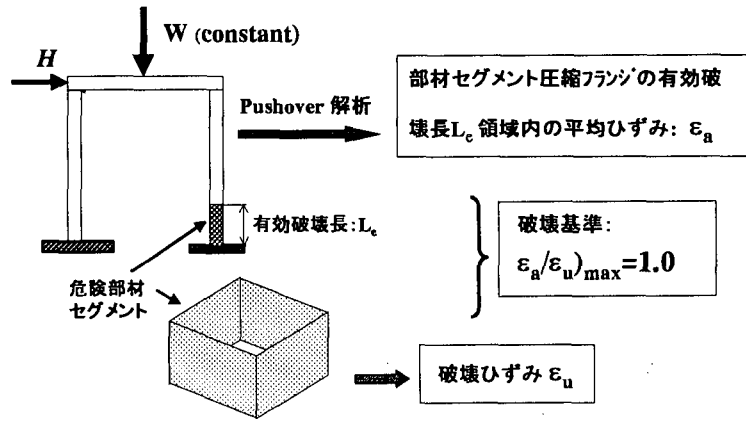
W (constant)

H

Pushover 解析

部材セグメント圧縮フランジの有効破壊長$L_e$領域内の平均ひずみ: $\varepsilon_a$

有効破壊長:$L_e$

破壊基準:

$\varepsilon_a/\varepsilon_u)_{max}$=1.0

危険部材セグメント

破壊ひずみ $\varepsilon_u$